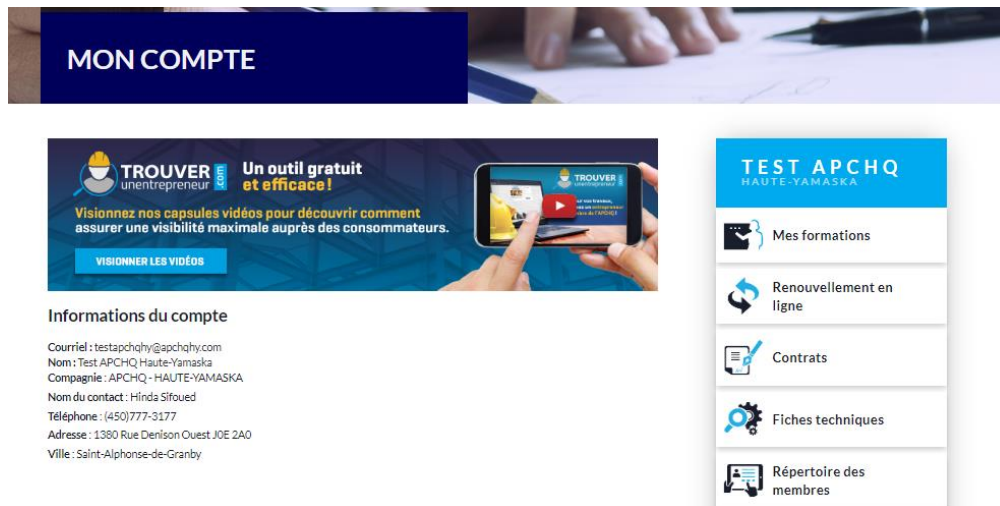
MON COMPTE

TROUVER unentrepreneur .com Un outil gratuit et efficace!

Visionnez nos capsules vidéos pour découvrir comment assurer une visibilité maximale auprès des consommateurs.

VISIONNER LES VIDÉOS

Informations du compte

Courriel : testapchqhy@apchqhy.com
Nom : Test APCHQ Haute-Yamaska
Compagnie : APCHQ - HAUTE-YAMASKA
Nom du contact : Hinda Sifoued
Téléphone : (450)777-3177
Adresse : 1380 Rue Denison Ouest J0E 2A0
Ville : Saint-Alphonse-de-Granby

TEST APCHQ
HAUTE-YAMASKA

Mes formations

Renouvellement en ligne

Contrats

Fiches techniques

Répertoire des membres